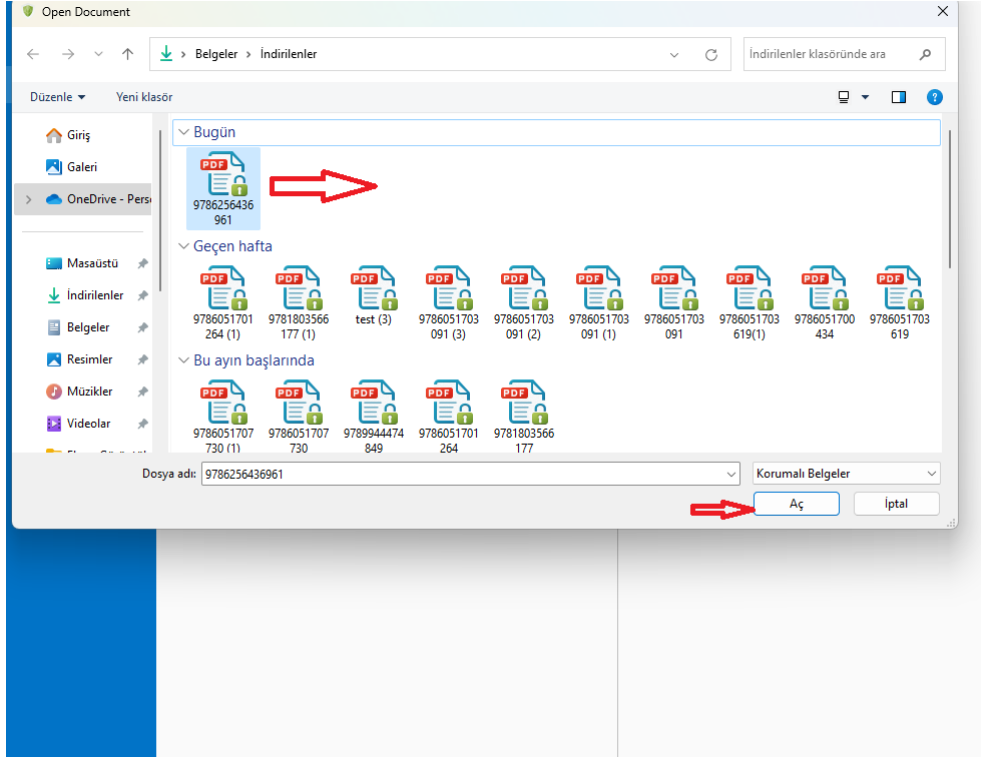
Open Document

Belgeler > İndirilenler

İndirilenler klasöründe ara

Düzenle ▾ Yeni klasör

Giriş
Galeri
OneDrive - Pers
Masaüstü
İndirilenler
Belgeler
Resimler
Müzikler
Videolar

Bugün

PDF 9786256436961

Geçen hafta

PDF 9786051701264 (1)
PDF 9781803566177 (1)
PDF test (3)
PDF 9786051703091 (3)
PDF 9786051703091 (2)
PDF 9786051703091 (1)
PDF 9786051703091
PDF 9786051703619(1)
PDF 9786051700434
PDF 9786051703619

Bu ayın başlarında

PDF 9786051707730 (1)
PDF 9786051707730
PDF 9789944474849
PDF 9786051701264
PDF 9781803566177

Dosya adı: 9786256436961

Korumalı Belgeler

Aç

İptal